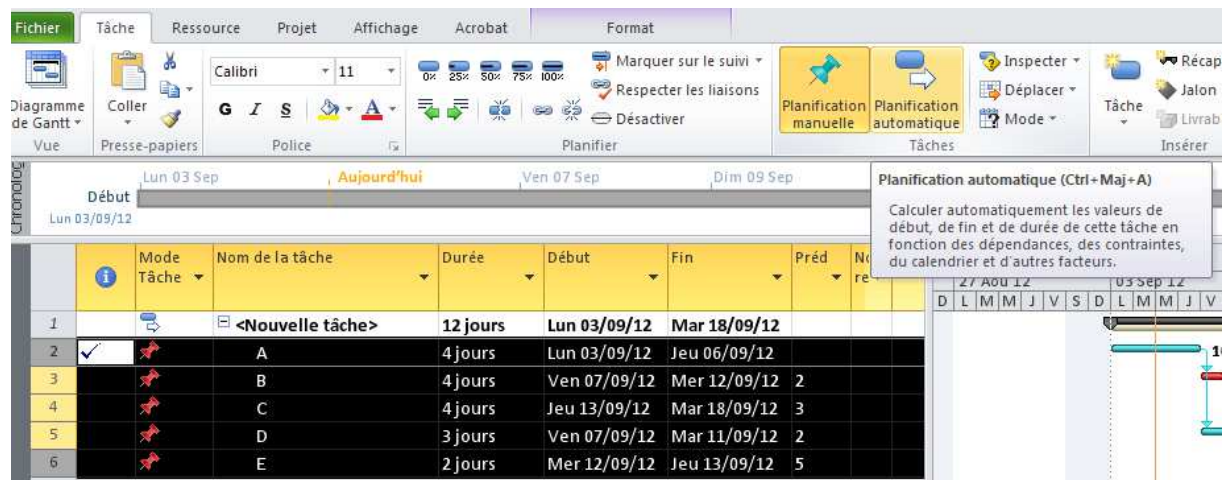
Fichier Tâche Ressource Projet Affichage Acrobat Format

Diagramme de Gantt Vue
Coller Presse-papiers
Calibri 11 G I S A Police
0% 25% 50% 75% 100% Marquer sur le suivi Respecter les liaisons Désactiver Planifier
Planification manuelle Planification automatique
Inspecter Déplacer Mode Tâches
Tâche Récap Jalon Livrab Insérer

Chronolog
Début Lun 03/09/12
Lun 03 Sep Aujourd'hui Ven 07 Sep Dim 09 Sep

Planification automatique (Ctrl+Maj+A)

Calculer automatiquement les valeurs de début, de fin et de durée de cette tâche en fonction des dépendances, des contraintes, du calendrier et d'autres facteurs.

27 Aou 12 03 Sep 12
D L M M J V S D L M M J V

| | | Mode Tâche | Nom de la tâche | Durée | Début | Fin | Préd | N re |
|---|---|---|---|---|---|---|---|---|
| 1 | | | <Nouvelle tâche> | 12 jours | Lun 03/09/12 | Mar 18/09/12 | | |
| 2 | ✓ | | A | 4 jours | Lun 03/09/12 | Jeu 06/09/12 | | |
| 3 | | | B | 4 jours | Ven 07/09/12 | Mer 12/09/12 | 2 | |
| 4 | | | C | 4 jours | Jeu 13/09/12 | Mar 18/09/12 | 3 | |
| 5 | | | D | 3 jours | Ven 07/09/12 | Mar 11/09/12 | 2 | |
| 6 | | | E | 2 jours | Mer 12/09/12 | Jeu 13/09/12 | 5 | |